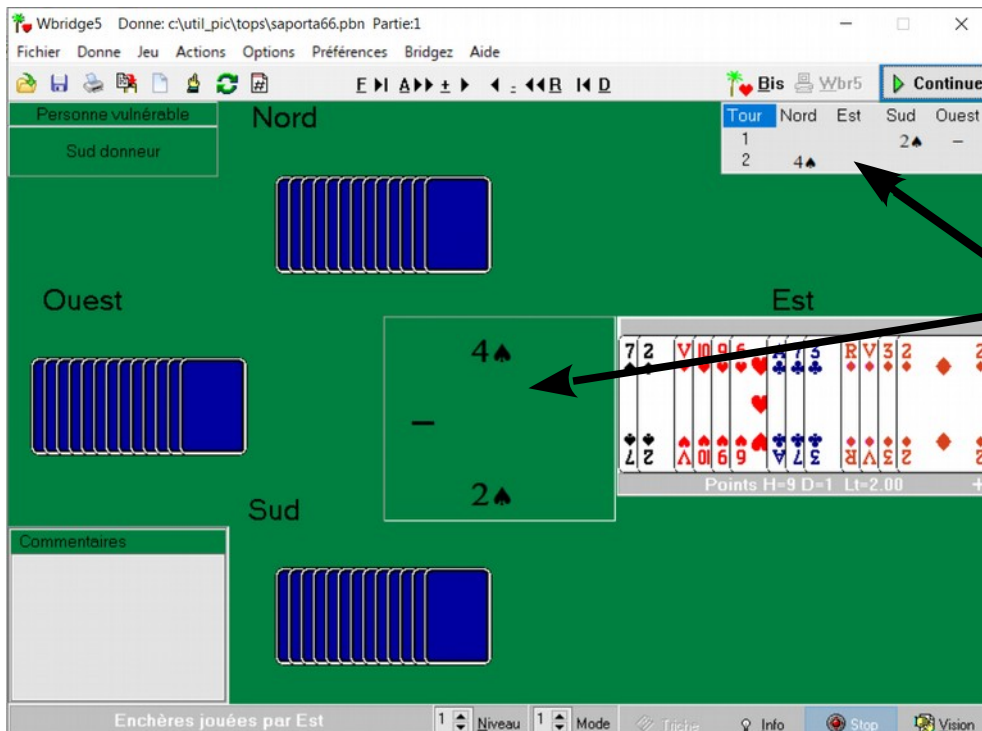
Wbridge5 Donne: c:\util_pic\tops\saporta66.pbn Partie:1

Fichier Donne Jeu Actions Options Préférences Bridgez Aide

E ▶I A▶▶ ± ▶ ◀ ± ◀◀R I◀ D

Bis Wbr5 Continue

Personne vulnérable

Sud donneur

Nord

| Tour | Nord | Est | Sud | Ouest |
|---|---|---|---|---|
| 1 | | | 2♠ | – |
| 2 | 4♠ | | | |

Ouest

Est

4♠

–

2♠

7 2 V 10 9 6 A 7 5 R V 3 2 2

Points H=9 D=1 Lt=2.00

Sud

Commentaires

Enchères jouées par Est

1 Niveau 1 Mode Triche Info Stop Vision